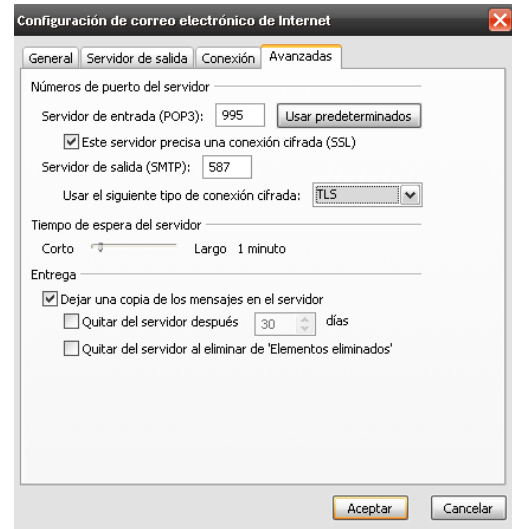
Configuración de correo electrónico de Internet

General | Servidor de salida | Conexión | Avanzadas

Números de puerto del servidor

Servidor de entrada (POP3): 995 Usar predeterminados

Este servidor precisa una conexión cifrada (SSL)

Servidor de salida (SMTP): 587

Usar el siguiente tipo de conexión cifrada: TLS

Tiempo de espera del servidor

Corto Largo 1 minuto

Entrega

Dejar una copia de los mensajes en el servidor

Quitar del servidor después 30 días

Quitar del servidor al eliminar de 'Elementos eliminados'

Aceptar Cancelar